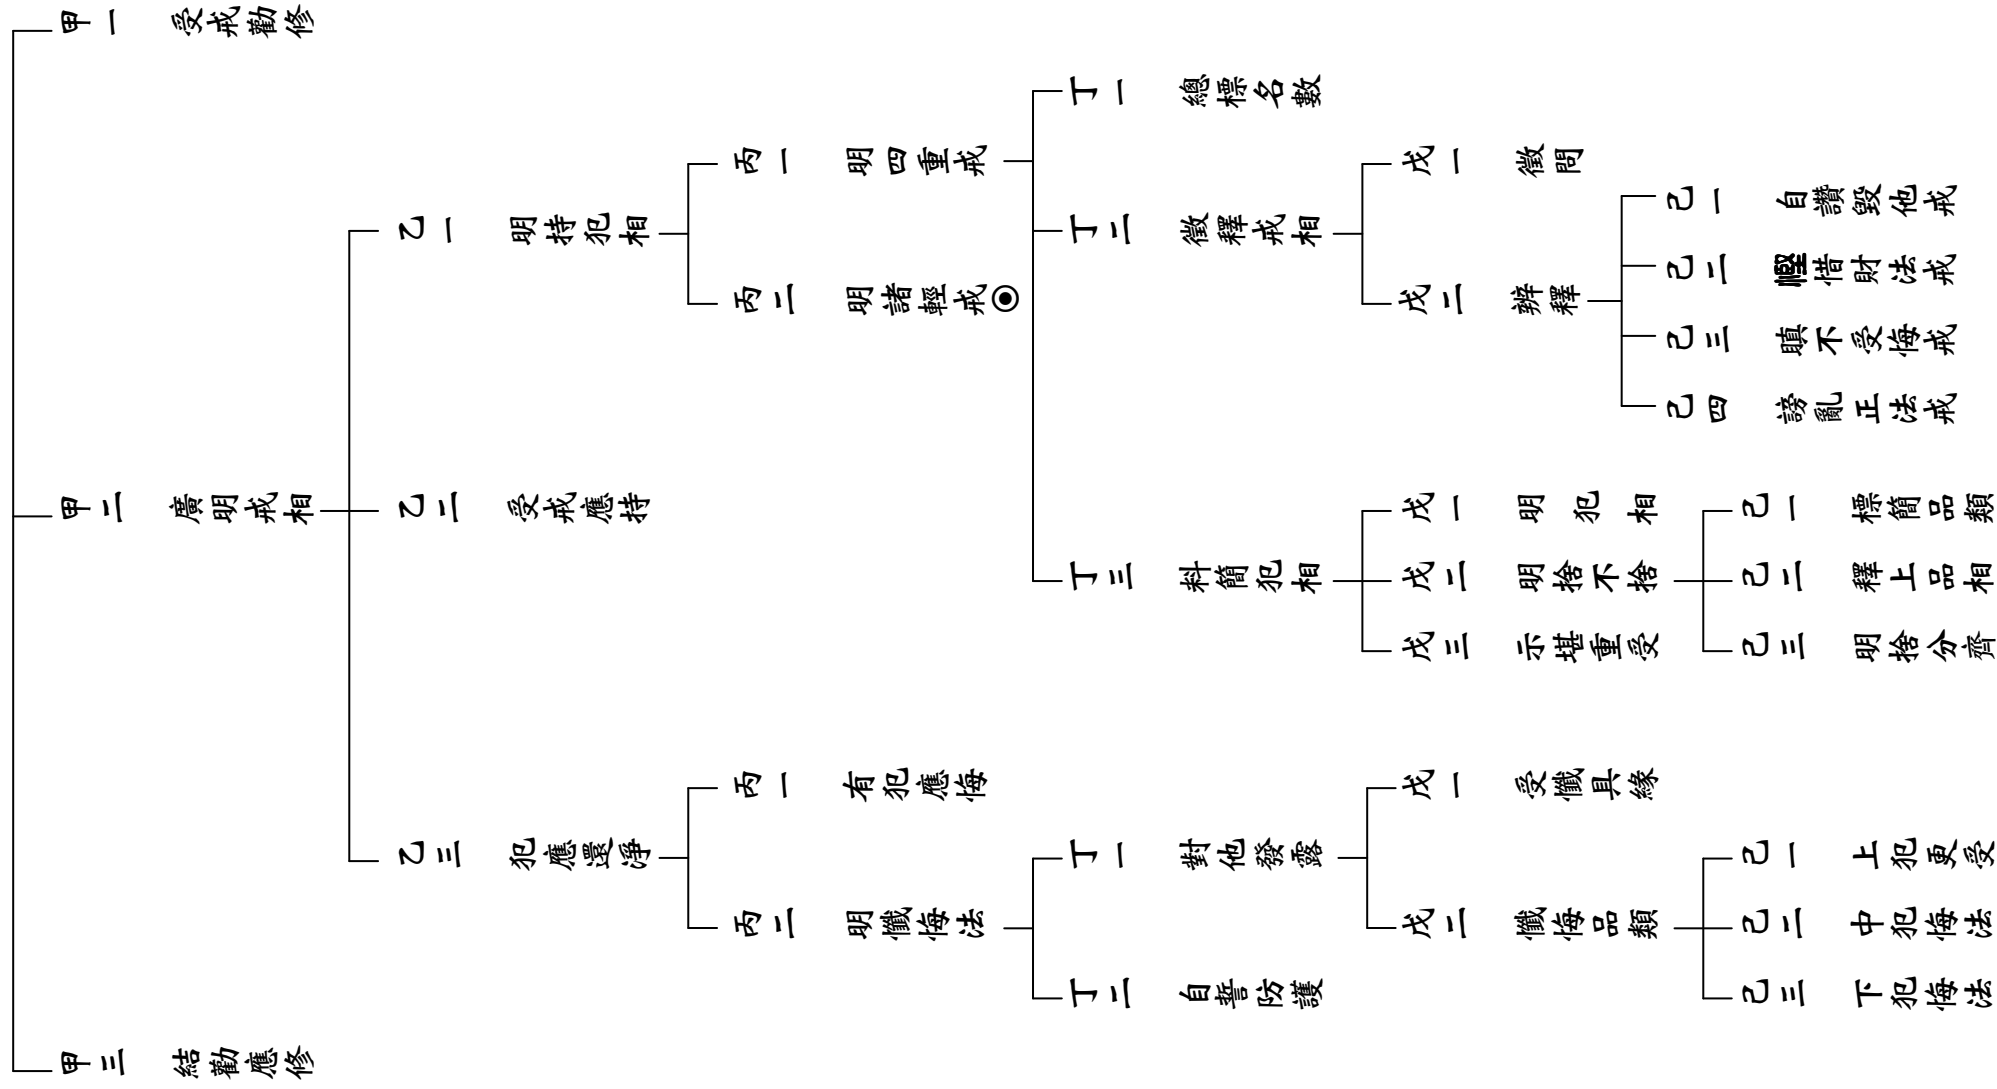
甲一　受戒勸修
甲二　廣明戒相
乙一　明持犯相
丙一　明四重戒
丁一　總標名數
丁二　徵釋戒相
戊一　徵問
戊二　辨釋
己一　自讚毀他戒
己二　慳惜財法戒
己三　瞋不受悔戒
己四　謗亂正法戒
丙二　明諸輕戒◉
丁三　料簡犯相
戊一　明犯相
己一　標簡品類
己二　釋上品相
己三　明捨分齊
戊二　明捨不捨
戊三　示堪重受
乙二　受戒應持
乙三　犯應還淨
丙一　有犯應悔
丙二　明懺悔法
丁一　對他發露
戊一　受懺具緣
戊二　懺悔品類
己一　上犯更受
己二　中犯悔法
己三　下犯悔法
丁二　自誓防護
甲三　結勸應修